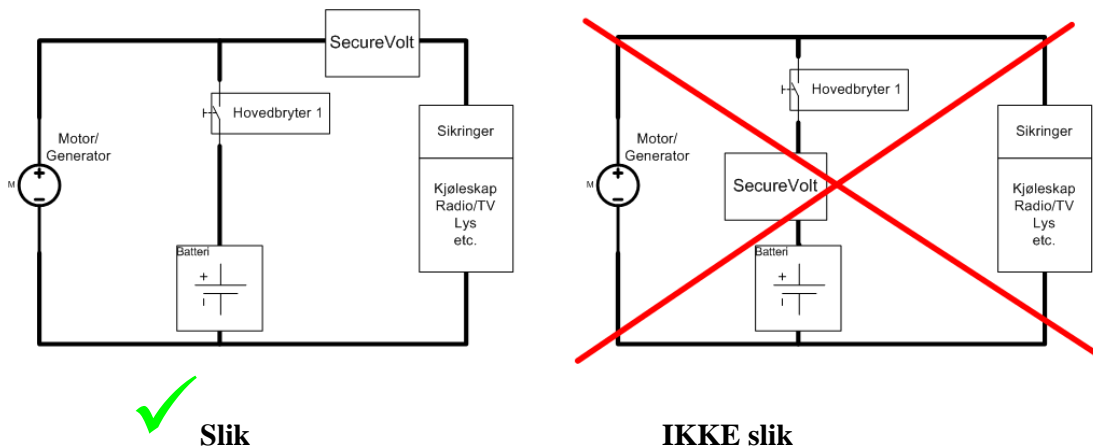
SecureVolt

Hovedbryter 1

Motor/
Generator

M

Sikringer

Kjøleskap
Radio/TV
Lys
etc.

Batteri

+
-

Slik

Hovedbryter 1

Motor/
Generator

M

SecureVolt

Sikringer

Kjøleskap
Radio/TV
Lys
etc.

Batteri

+
-

IKKE slik